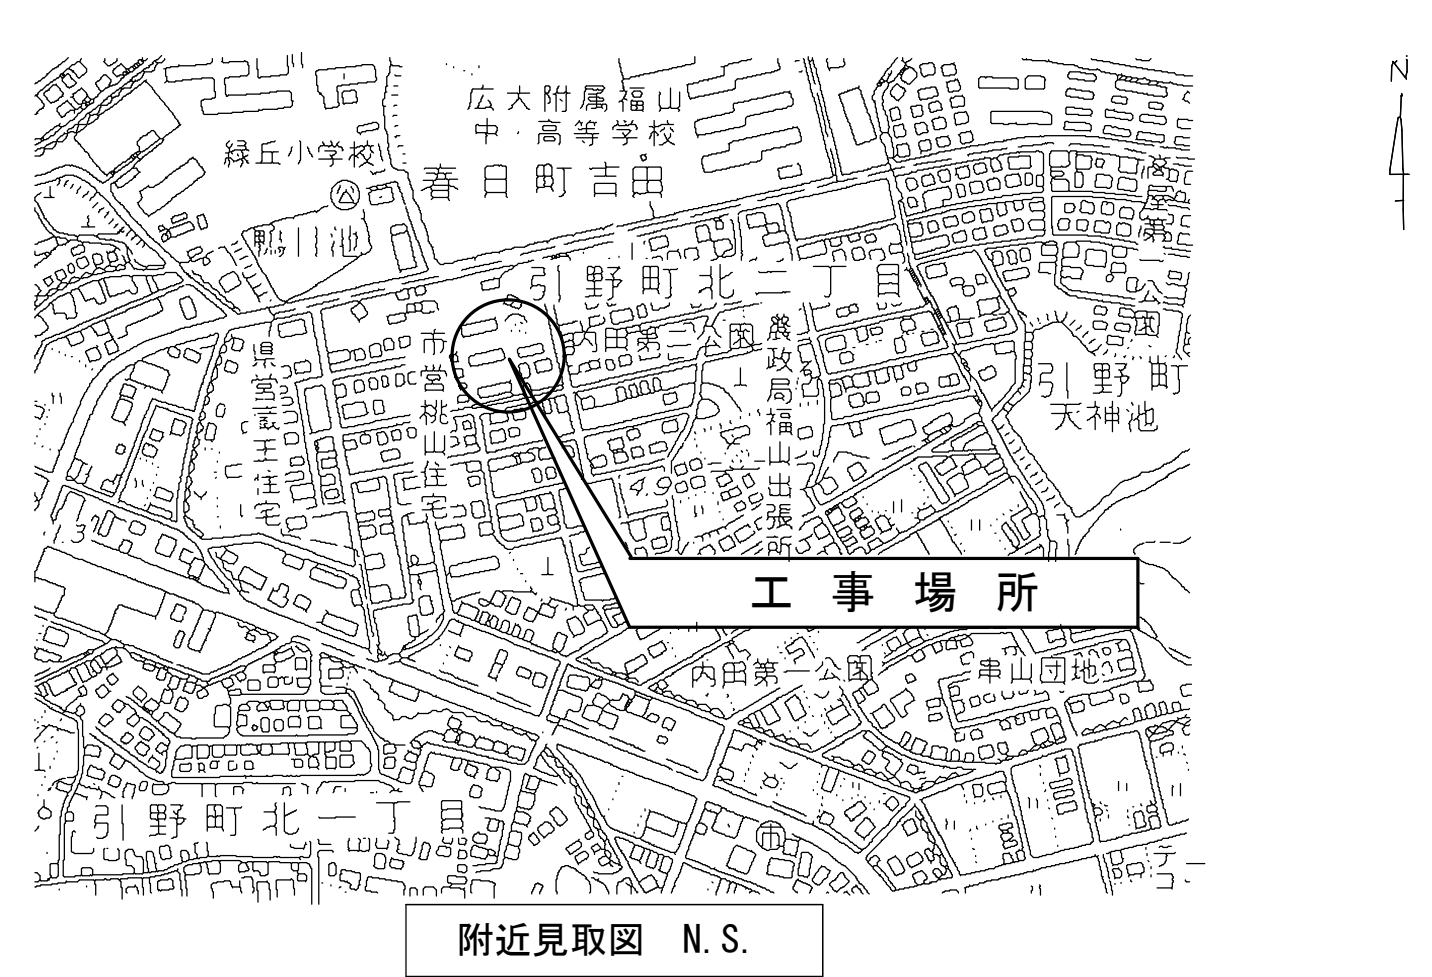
N

広大附属福山
中・高等学校

緑丘小学校

春日町吉田

鴨川池

引野町北二丁目

内田第二公園

県営蔵王住宅

市営桃山住宅

農政局福山出張所

第一公園

引野町

天神池

4.9

工事場所

内田第一公園

串山団地

引野町北一丁目

附近見取図 N.S.